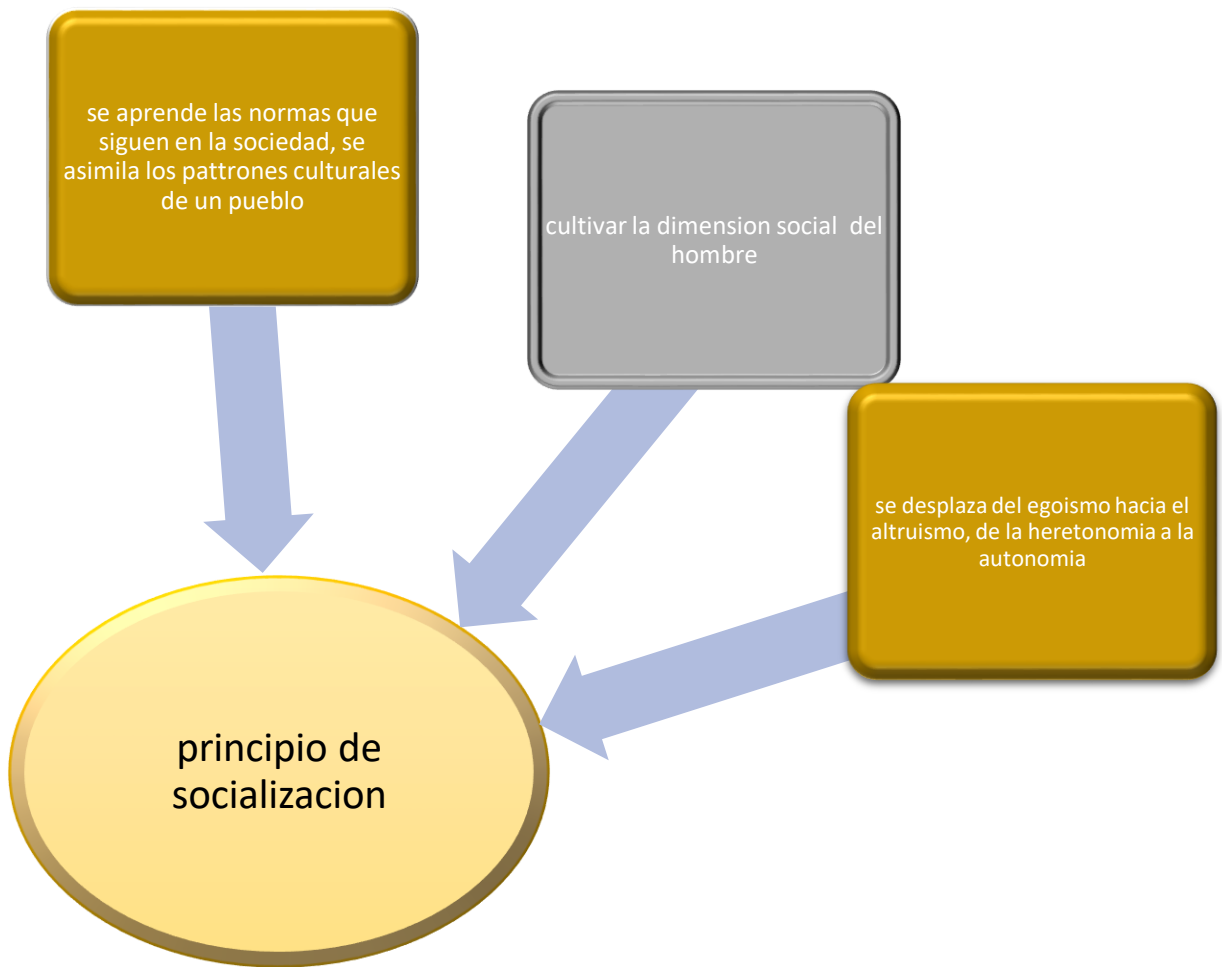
se aprende las normas que siguen en la sociedad, se asimila los pattrones culturales de un pueblo

cultivar la dimension social del hombre

se desplaza del egoismo hacia el altruismo, de la heretonomia a la autonomia

principio de socializacion